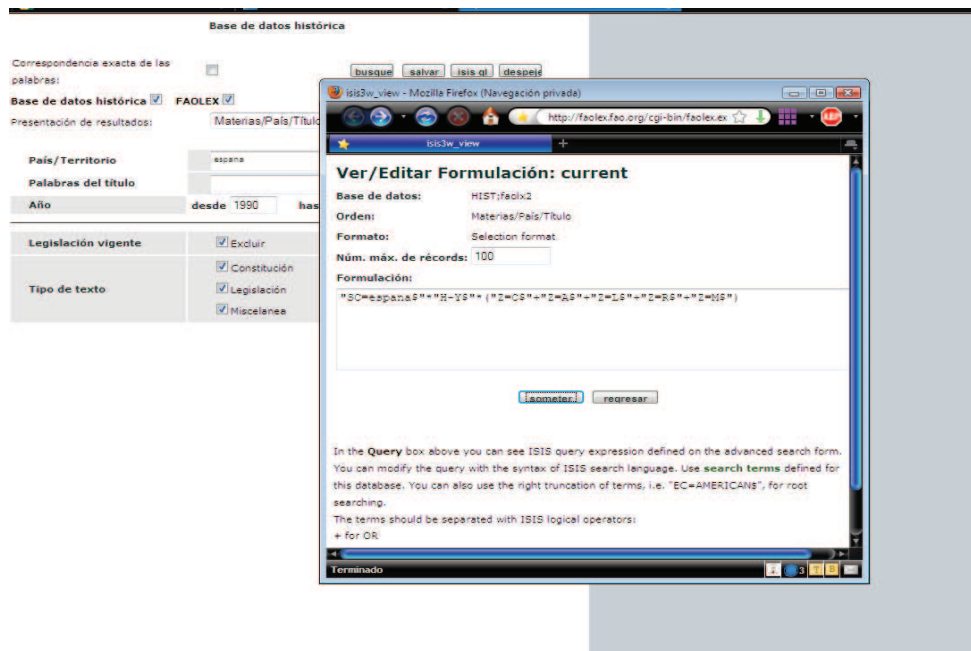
Base de datos histórica

Correspondencia exacta de las palabras:

busque salvar isis ql despeje

Base de datos histórica FAOLEX

Presentación de resultados: Materias/País/Títul

País/Territorio espana

Palabras del título

Año desde 1990 has

Legislación vigente Excluir

Tipo de texto Constitución Legislación Miscelanea

isis3w_view - Mozilla Firefox (Navegación privada)

http://faolex.fao.org/cgi-bin/faolex.ex

isis3w_view

Ver/Editar Formulación: current

Base de datos: HIST;faolx2

Orden: Materias/País/Título

Formato: Selection format

Núm. máx. de récords: 100

Formulación:

"SC=espana$"*"H-YS"*("Z=CS"+"Z=AS"+"Z=LS"+"Z=RS"+"Z=MS")

someter regresar

In the Query box above you can see ISIS query expression defined on the advanced search form. You can modify the query with the syntax of ISIS search language. Use search terms defined for this database. You can also use the right truncation of terms, i.e. "EC=AMERICAN$", for root searching.

The terms should be separated with ISIS logical operators:

+ for OR

Terminado

3